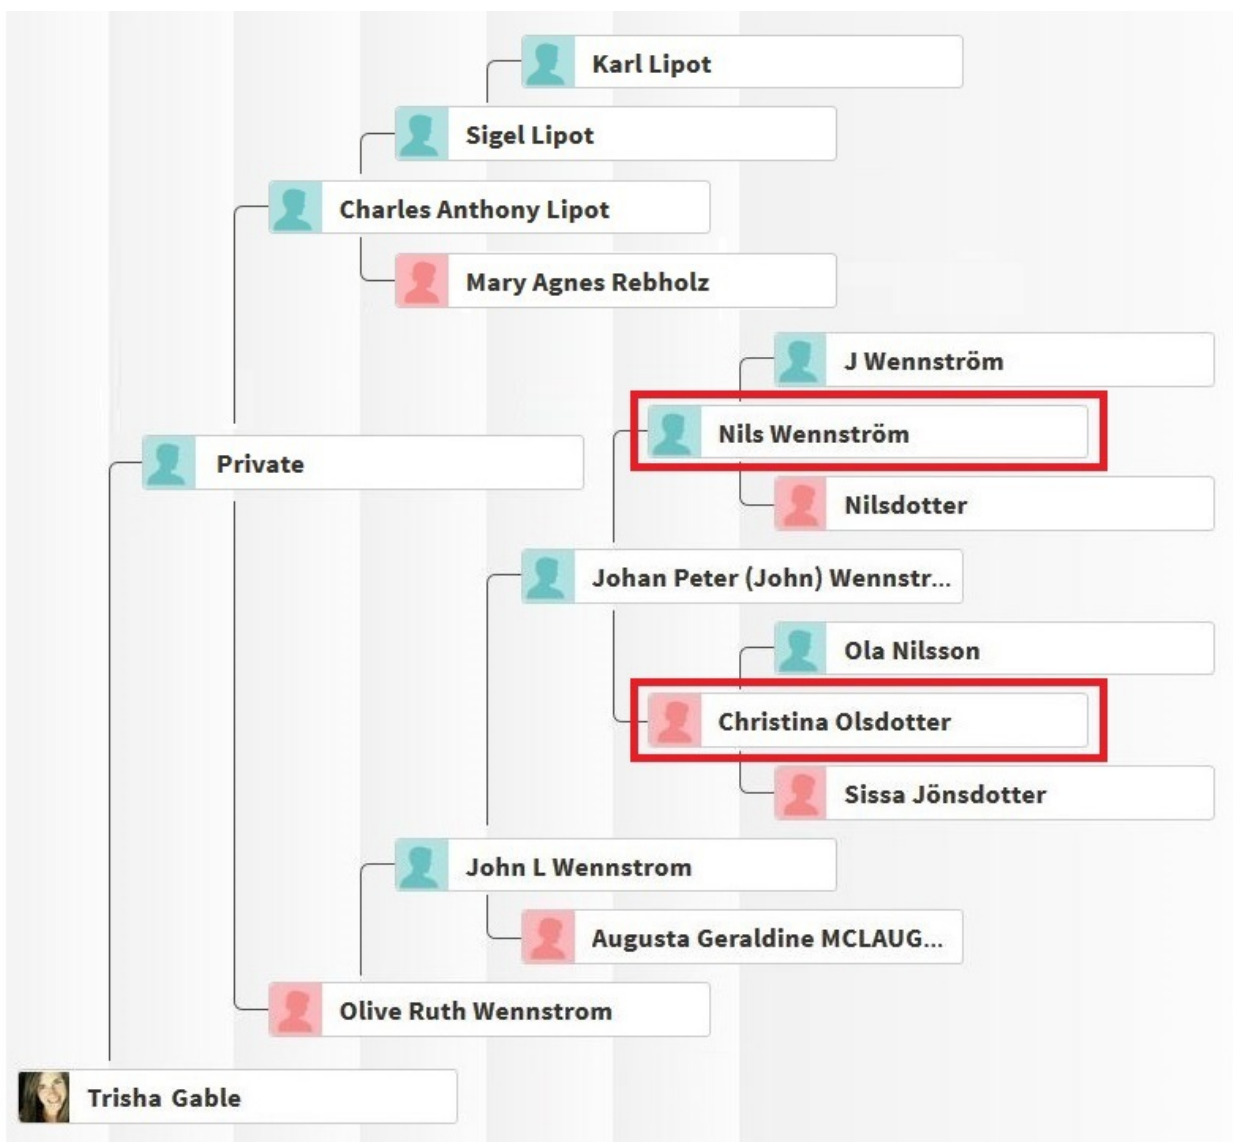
Karl Lipot

Sigel Lipot

Charles Anthony Lipot

Mary Agnes Rebholz

J Wennström

Nils Wennström

Private

Nilsdotter

Johan Peter (John) Wennstr...

Ola Nilsson

Christina Olsdotter

Sissa Jönsdotter

John L Wennstrom

Augusta Geraldine MCLAUG...

Olive Ruth Wennstrom

Trisha Gable